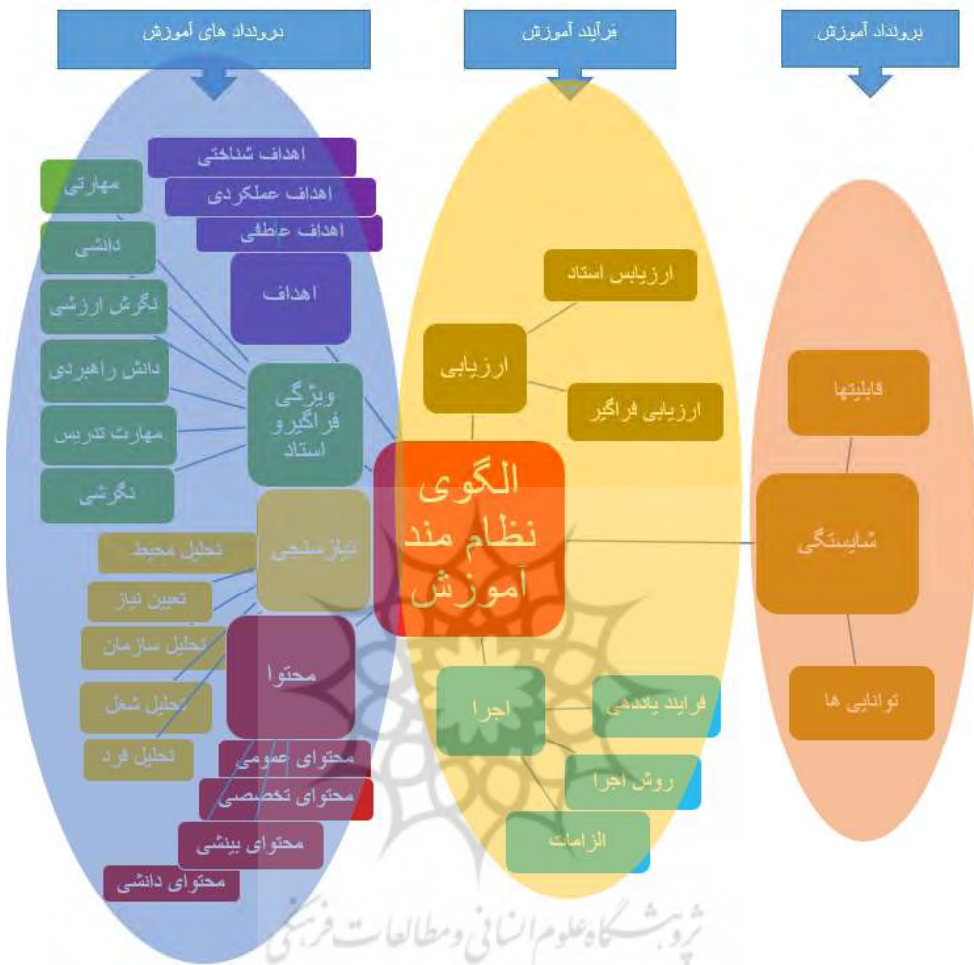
درونداد های آموزش
فرآیند آموزش
برونداد آموزش

اهداف شناختی
اهداف عملکردی
اهداف عاطفی
مهارتی
دانشی
نگرش ارزشی
دانش راهبردی
مهارت تدریس
نگرشی
اهداف
ویژگی فراگیرو استاد
نیازسنجی
تحلیل محیط
تعیین نیاز
تحلیل سازمان
تحلیل شغل
تحلیل فرد
محتوا
محتوای عمومی
محتوای تخصصی
محتوای بینشی
محتوای دانشی

ارزیابی استاد
ارزیابی
ارزیابی فراگیر
الگوی نظام مند آموزش
اجرا
فرایند یاددهی
روش اجرا
الزامات

قابلیتها
شایستگی
توانایی ها

پژوهشگاه علوم انسانی و مطالعات فرهنگی